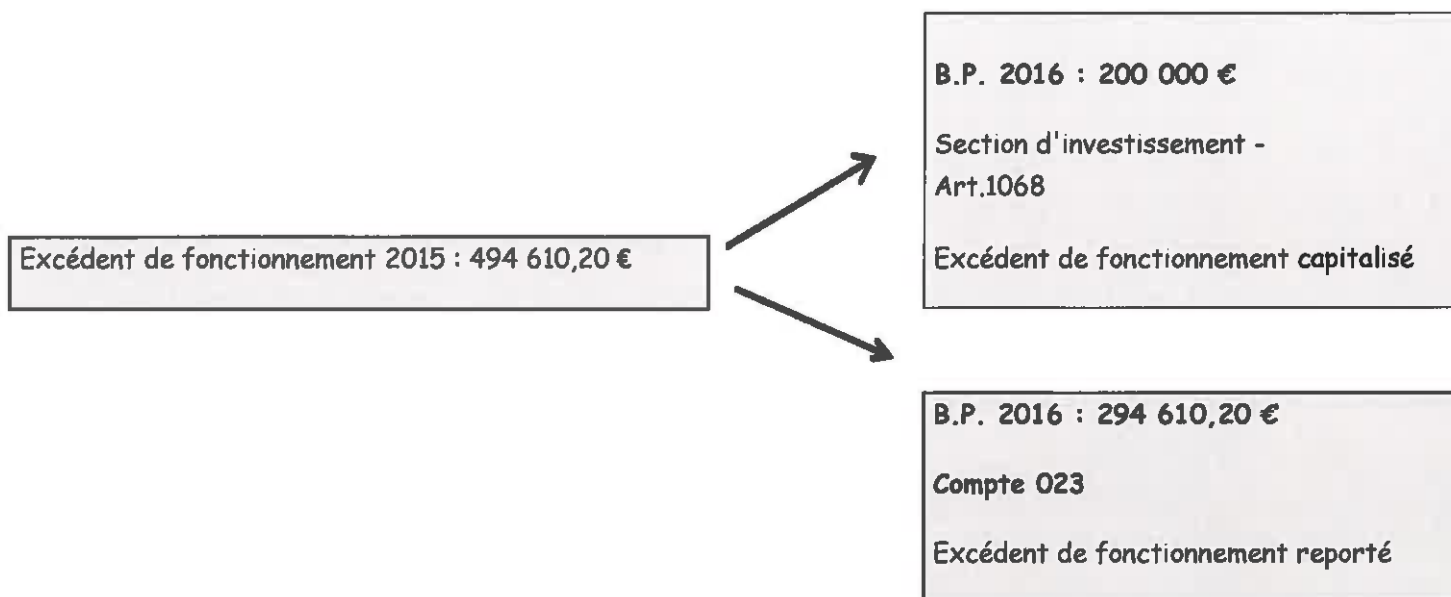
Excédent de fonctionnement 2015 : 494 610,20 €

B.P. 2016 : 200 000 €

Section d'investissement - Art.1068

Excédent de fonctionnement capitalisé

B.P. 2016 : 294 610,20 €

Compte 023

Excédent de fonctionnement reporté